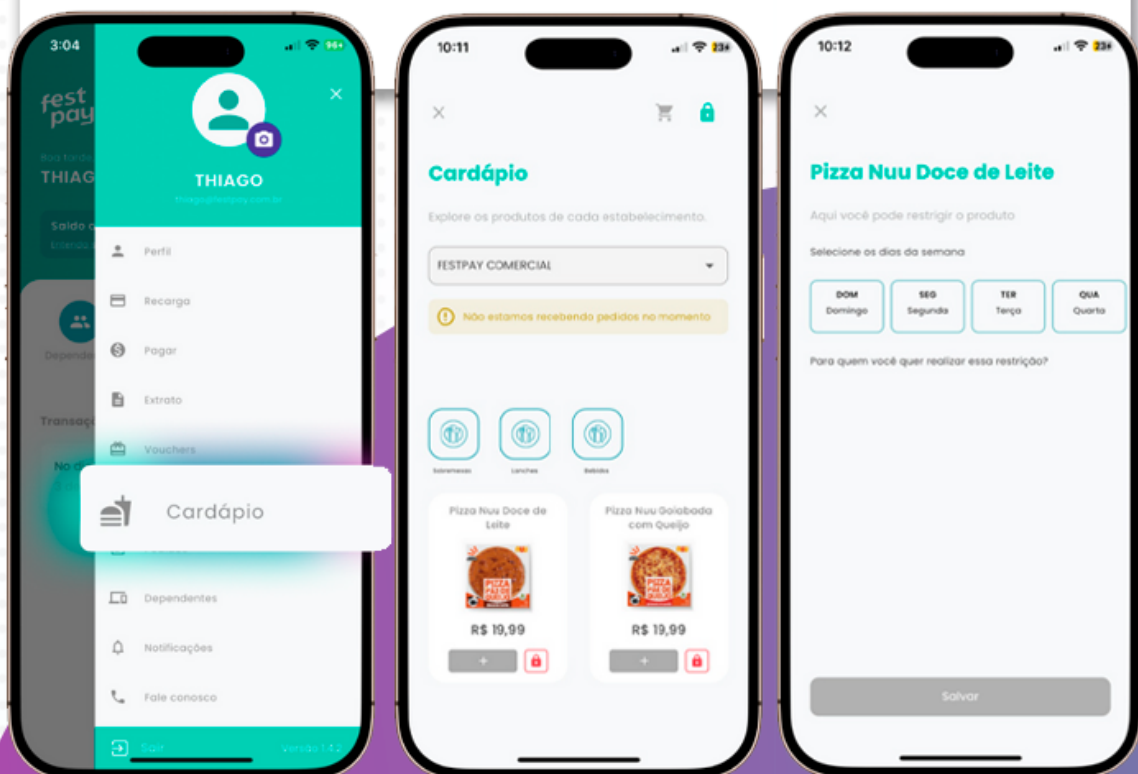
3:04

fest pay

Boa tarde
THIAGO

Saldo
Entenda

Dependentes

Transações

THIAGO
thiago@festpay.com.br

Perfil
Recarga
Pagar
Extrato
Vouchers
Cardápio
Dependentes
Notificações
Fale conosco
Sair
Versão 1.4.2

10:11

Cardápio

Explore os produtos de cada estabelecimento.

FESTPAY COMERCIAL

Não estamos recebendo pedidos no momento

Sobremesas
Lanches
Bebidas

Pizza Nuu Doce de Leite
R$ 19,99
+

Pizza Nuu Goiabada com Queijo
R$ 19,99
+

10:12

Pizza Nuu Doce de Leite

Aqui você pode restringir o produto

Selecione os dias da semana

| DOM Domingo | SEG Segunda | TER Terça | QUA Quarta |
|---|---|---|---|

Para quem você quer realizar essa restrição?

Salvar